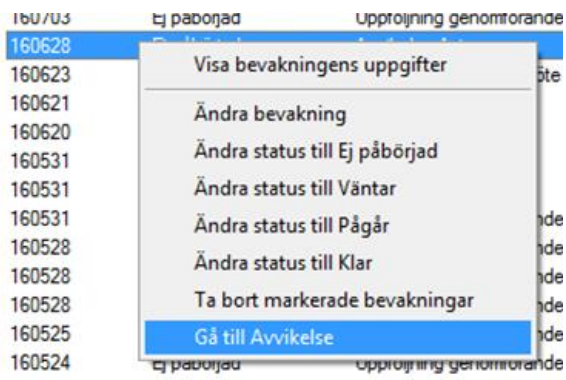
160703 Ej påbörjad Uppföljning genomförande
160628
160623 öte
160621
160620
160531
160531
160531 nde
160528 nde
160528 nde
160528 nde
160525 nde
160524 Ej påbörjad Uppföljning genomförande

Visa bevakningens uppgifter
Ändra bevakning
Ändra status till Ej påbörjad
Ändra status till Väntar
Ändra status till Pågår
Ändra status till Klar
Ta bort markerade bevakningar
Gå till Avvikelse